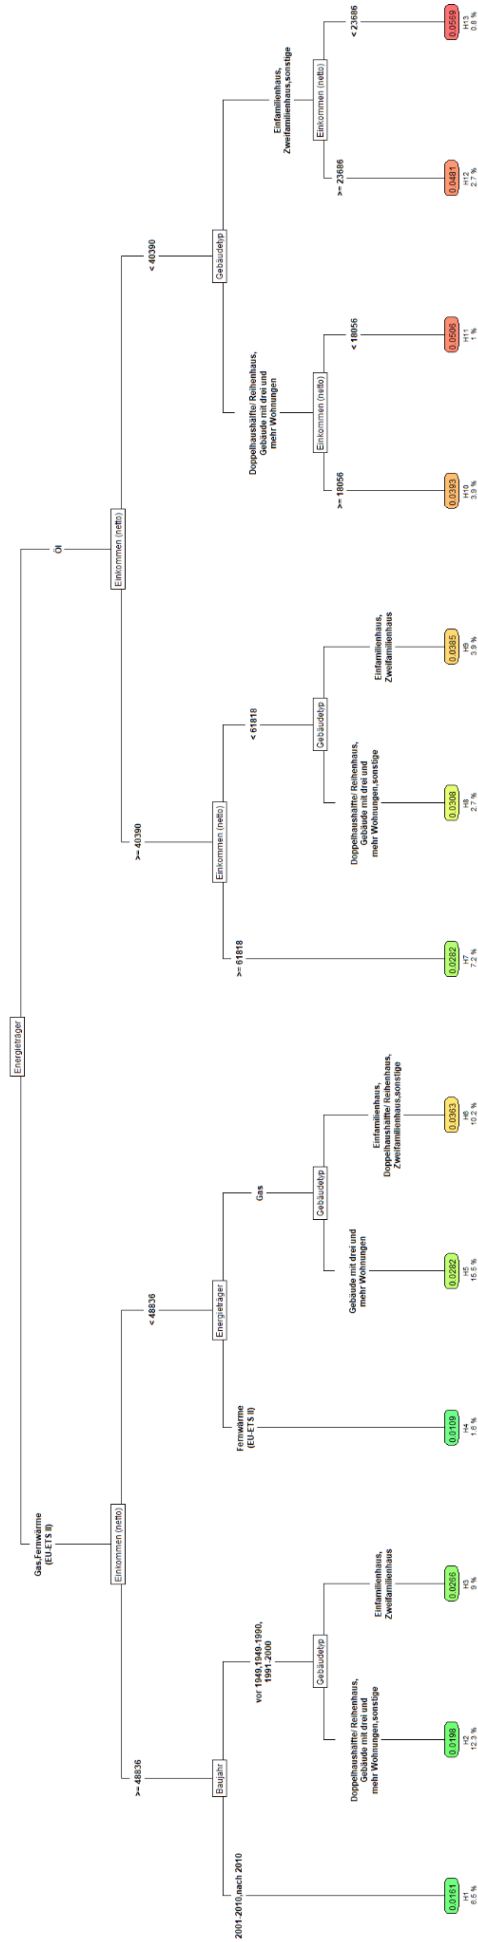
Energieträger

Gas,Fernwärme (EU-ETS II)

Öl

Einkommen (netto)

Einkommen (netto)

>= 48836

< 48836

>= 40390

< 40390

Baujahr

Energieträger

Einkommen (netto)

Gebäudetyp

2001-2010,nach 2010

vor 1949,1949-1990, 1991-2000

Fernwärme (EU-ETS II)

Gas

>= 61818

< 61818

Doppelhaushälfte/ Reihenhaus, Gebäude mit drei und mehr Wohnungen

Einfamilienhaus, Zweifamilienhaus,sonstige

Gebäudetyp

Gebäudetyp

Gebäudetyp

Einkommen (netto)

Einkommen (netto)

Doppelhaushälfte/ Reihenhaus, Gebäude mit drei und mehr Wohnungen,sonstige

Einfamilienhaus, Zweifamilienhaus

Gebäude mit drei und mehr Wohnungen

Einfamilienhaus, Doppelhaushälfte/ Reihenhaus, Zweifamilienhaus,sonstige

Doppelhaushälfte/ Reihenhaus, Gebäude mit drei und mehr Wohnungen,sonstige

Einfamilienhaus, Zweifamilienhaus

>= 18056

< 18056

>= 23686

< 23686

0.0161
H1
6.5 %

0.0198
H2
12.3 %

0.0266
H3
9 %

0.0109
H4
1.6 %

0.0282
H5
15.5 %

0.0363
H6
10.2 %

0.0282
H7
7.2 %

0.0308
H8
2.7 %

0.0385
H9
3.9 %

0.0393
H10
3.9 %

0.0506
H11
1 %

0.0481
H12
2.7 %

0.0569
H13
0.8 %